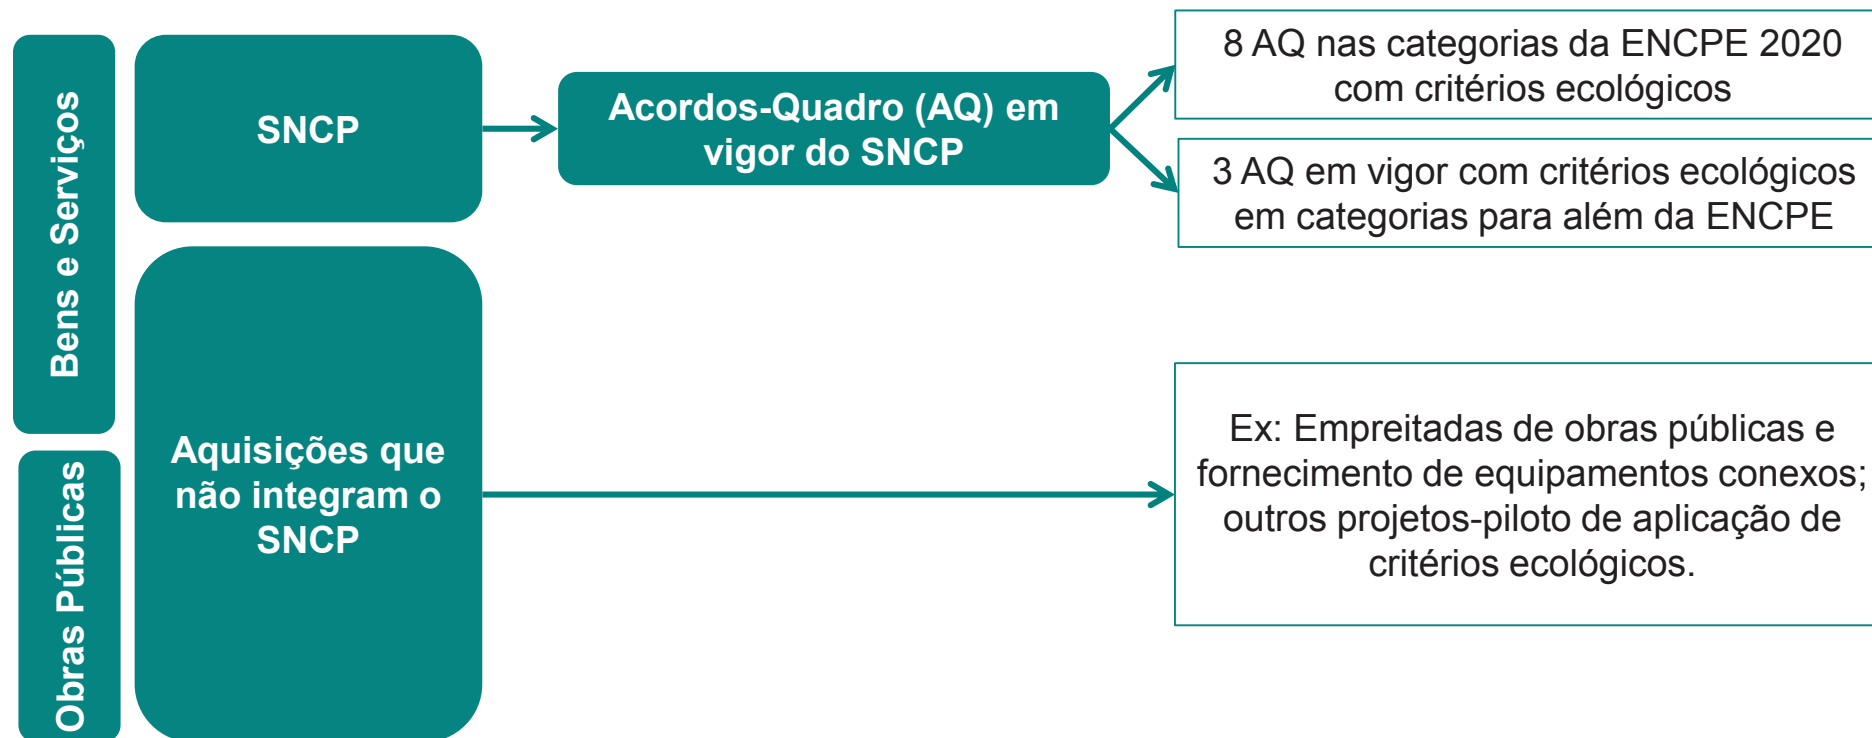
Bens e Serviços

Obras Públicas

SNCP

Acordos-Quadro (AQ) em vigor do SNCP

8 AQ nas categorias da ENCPE 2020 com critérios ecológicos

3 AQ em vigor com critérios ecológicos em categorias para além da ENCPE

Aquisições que não integram o SNCP

Ex: Empreitadas de obras públicas e fornecimento de equipamentos conexos; outros projetos-piloto de aplicação de critérios ecológicos.